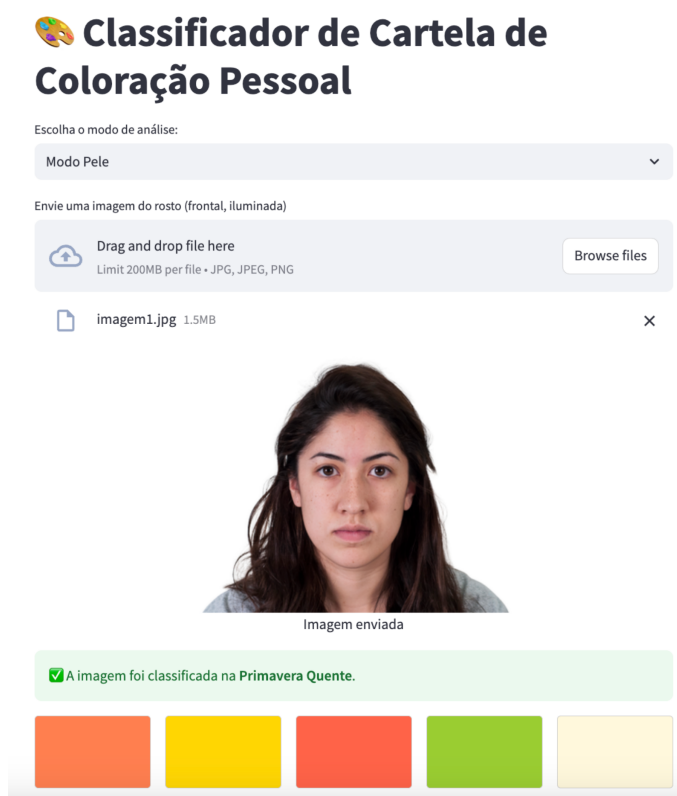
🎨 Classificador de Cartela de Coloração Pessoal

Escolha o modo de análise:

Modo Pele

Envie uma imagem do rosto (frontal, iluminada)

Drag and drop file here

Limit 200MB per file • JPG, JPEG, PNG

Browse files

imagem1.jpg 1.5MB

×

Imagem enviada

✅ A imagem foi classificada na **Primavera Quente**.